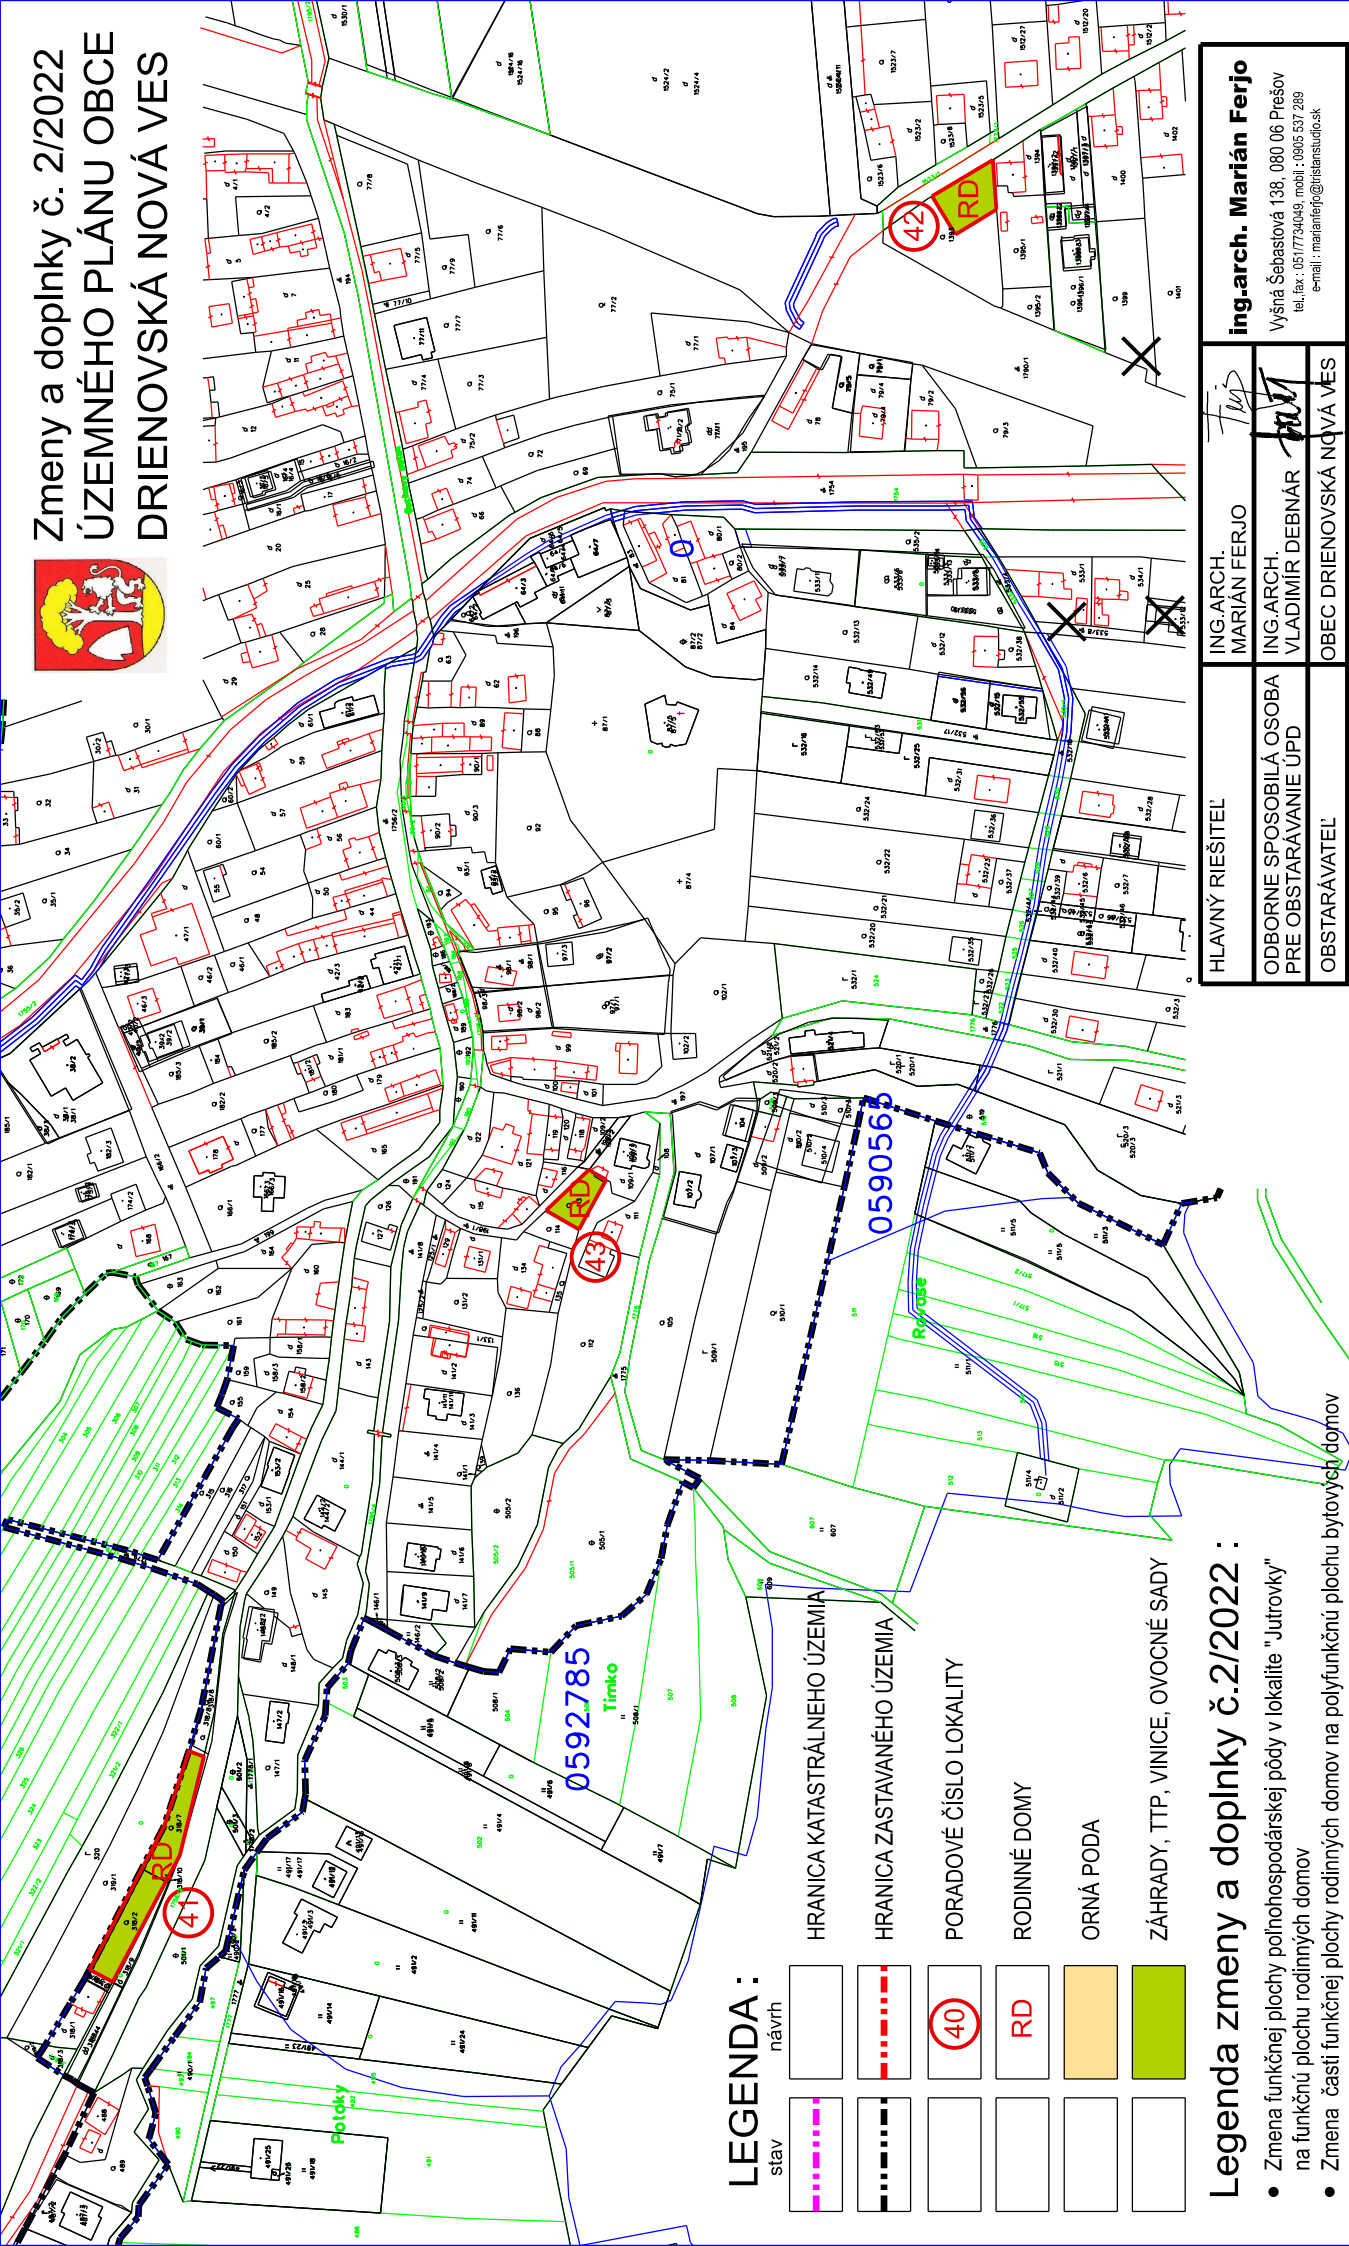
Zmeny a doplnky č. 2/2022
ÚZEMNÉHO PLÁNU OBCE
DRIENOVSKÁ NOVÁ VES

| HLAVNÝ RIEŠITEĽ | ING.ARCH. MARIÁN FERJO |
|---|---|
| ODBORNE SPOSOBILÁ OSOBA PRE OBSTARÁVANIE ÚPD | ING.ARCH. VLADIMÍR DEBNÁR |
| OBSTARÁVATEĽ | OBEC DRIENOVSKÁ NOVÁ VES |

ing.arch. Marián Ferjo
Vyšná Šebastová 138, 080 06 Prešov
tel.,fax : 051/7734049, mobil : 0905 537 289
e-mail : marianferjo@tristanstudio.sk

42 RD
43 RD
41 RD

0590565
0592785

Timko
Potoky
Rovne

LEGENDA :

| stav | návrh | |
|---|---|---|
| | | HRANICA KATASTRÁLNEHO ÚZEMIA |
| | | HRANICA ZASTAVANÉHO ÚZEMIA |
| | 40 | PORADOVÉ ČÍSLO LOKALITY |
| | RD | RODINNÉ DOMY |
| | | ORNÁ PODA |
| | | ZÁHRADY, TTP, VINICE, OVOCNÉ SADY |

Legenda zmeny a doplnky č.2/2022 :
• Zmena funkčnej plochy poľnohospodárskej pôdy v lokalite "Jutrovky" na funkčnú plochu rodinných domov
• Zmena časti funkčnej plochy rodinných domov na polyfunkčnú plochu bytových domov